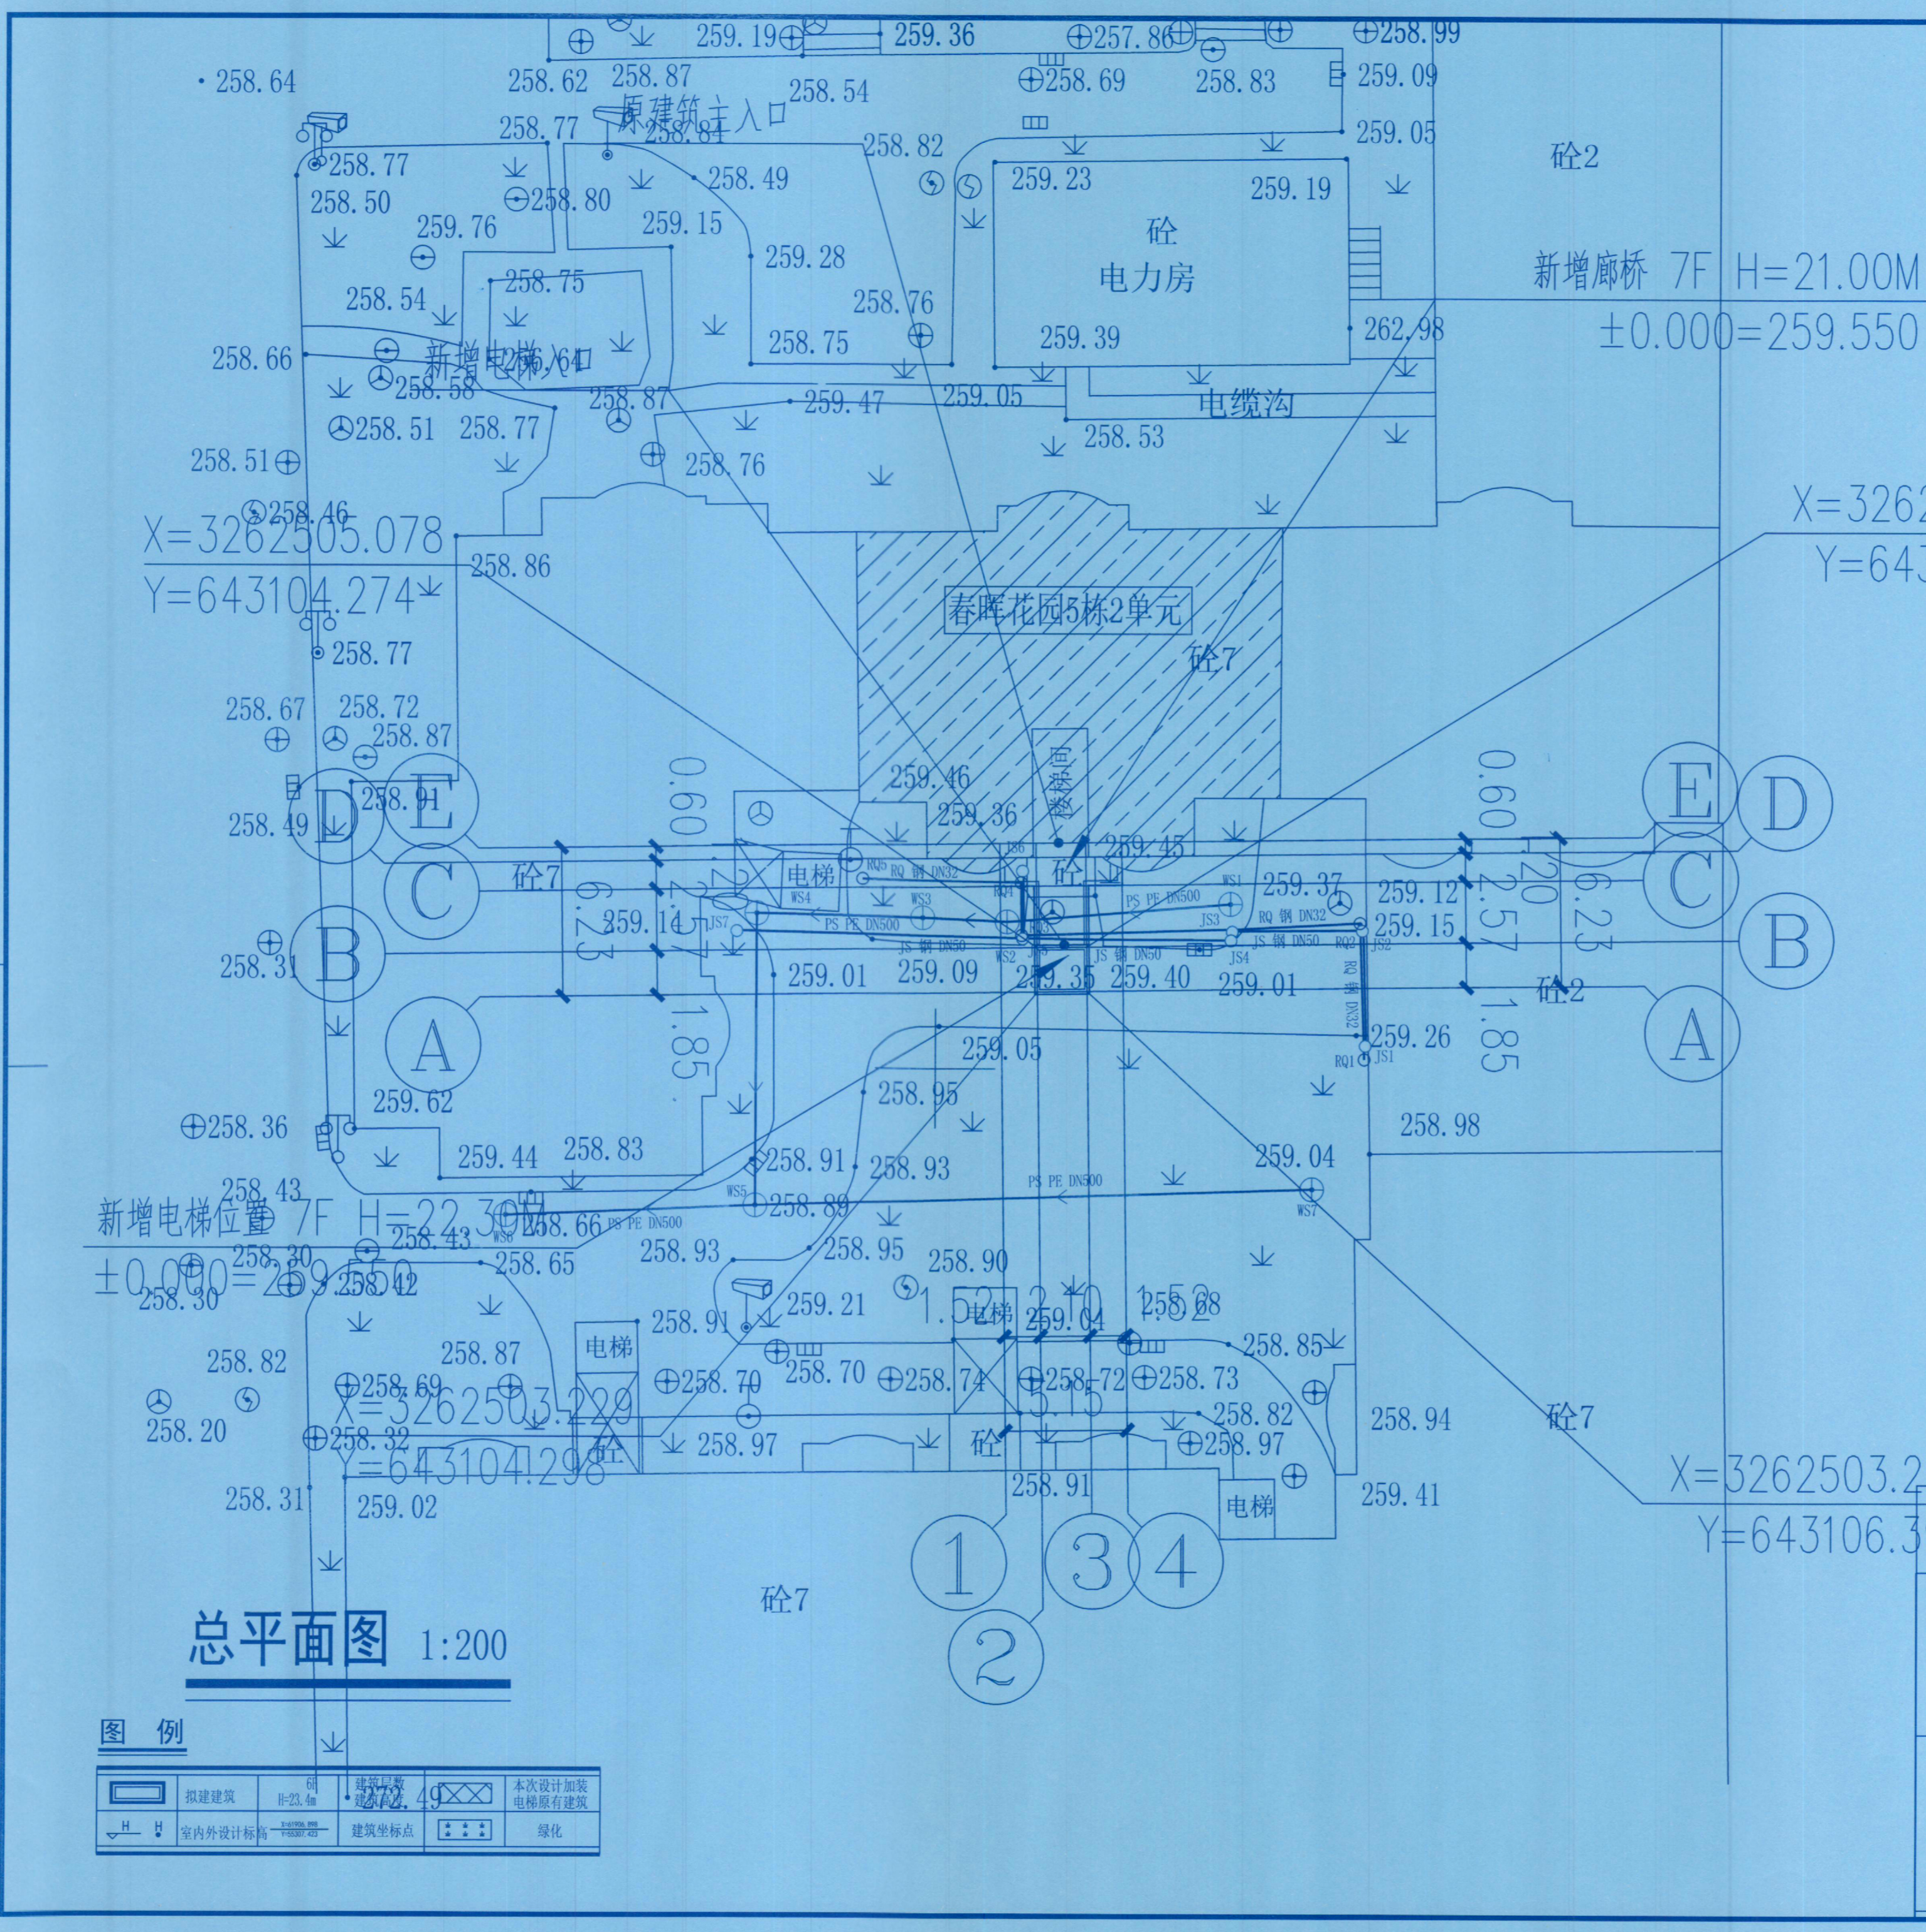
258.64
259.19
259.36
257.86
258.99
258.62
258.87
258.54
258.69
258.83
259.09
原建筑主入口
258.77
258.84
259.05
258.82
258.77
258.49
259.23
259.19
砼2
258.50
258.80
259.76
259.15
砼
电力房
259.28
258.75
新增廊桥 7F H=21.00M
258.54
258.76
±0.000=259.550
258.66
新增电梯入口
258.75
259.39
262.98
258.58
258.87
259.47
259.05
电缆沟
258.51
258.77
258.53
258.51
258.76
258.46
X=3262505.078
X=3262
Y=643104.274
Y=643
258.86
春晖花园5栋2单元
258.77
砼7
258.67
258.72
258.87
0.60
0.60
259.46
E
E
D
D
258.91
259.36
258.49
259.45
1.20
电梯
C
C
砼7
6.23
259.37
259.12
6.23
259.14
2.57
2.57
259.15
B
B
258.31
259.01
259.09
259.35
259.40
259.01
砼2
A
A
1.85
1.85
259.26
259.05
259.62
258.95
258.98
258.36
259.44
258.83
258.91
259.04
258.93
258.43
新增电梯位置 7F H=22.30M
258.89
PS PE DN500
258.66
±0.000=259.550
258.43
258.30
258.65
258.93
258.95
258.90
258.30
258.42
1.52
2.10
1.52
259.21
电梯
259.04
258.28
258.91
258.87
258.85
258.82
电梯
258.70
258.70
258.74
258.72
258.73
258.20
258.69
X=3262503.229
5.15
258.82
258.94
砼7
258.32
258.97
砼
258.97
Y=643104.298
258.91
259.41
X=3262503.2
258.31
259.02
电梯
Y=643106.3
1
3
4
砼7
总平面图 1:200
2
图例
拟建建筑
6F H=23.4m
建筑层数 建筑高度
272.49
本次设计加装电梯原有建筑
室内外设计标高
建筑坐标点
绿化